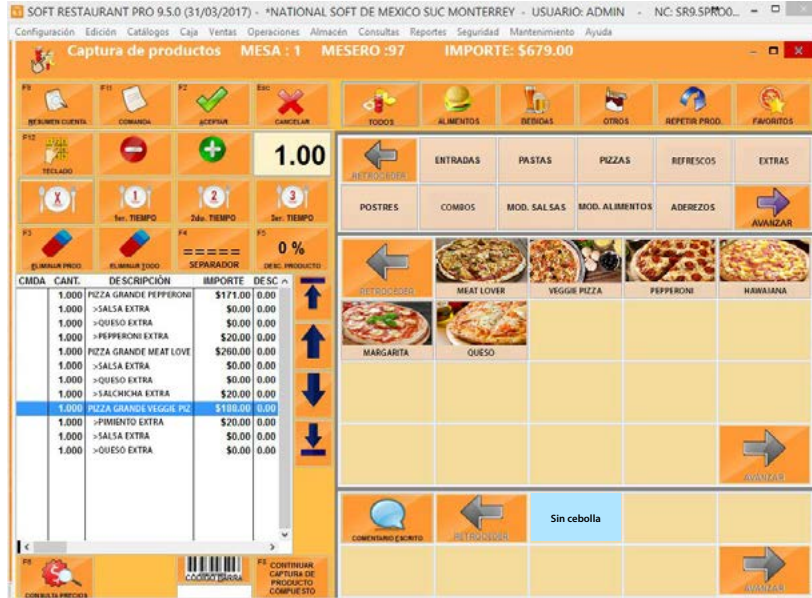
SOFT RESTAURANT PRO 9.5.0 (31/03/2017) - *NATIONAL SOFT DE MEXICO SUC MONTERREY - USUARIO: ADMIN - NC: SR9.5PRO0...

Configuración Edición Catálogos Caja Ventas Operaciones Almacén Consultas Reportes Seguridad Mantenimiento Ayuda

Captura de productos MESA : 1 MESERO :97 IMPORTE: $679.00

F9 RESUMEN CUENTA
F11 COMANDA
F2 ACEPTAR
Esc CANCELAR
TODOS
ALIMENTOS
BEBIDAS
OTROS
REPETIR PROD.
FAVORITOS

F12 TECLADO
1.00
RETROCEDER
ENTRADAS
PASTAS
PIZZAS
REFRESCOS
EXTRAS

1er. TIEMPO
2do. TIEMPO
3er. TIEMPO
POSTRES
COMBOS
MOD. SALSAS
MOD. ALIMENTOS
ADEREZOS
AVANZAR

F3 ELIMINAR PROD.
ELIMINAR TODO
F4 ===== SEPARADOR
F5 0 % DESC. PRODUCTO

| CMDA | CANT. | DESCRIPCIÓN | IMPORTE | DESC |
|---|---|---|---|---|
| | 1.000 | PIZZA GRANDE PEPPERONI | $171.00 | 0.00 |
| | 1.000 | >SALSA EXTRA | $0.00 | 0.00 |
| | 1.000 | >QUESO EXTRA | $0.00 | 0.00 |
| | 1.000 | >PEPPERONI EXTRA | $20.00 | 0.00 |
| | 1.000 | PIZZA GRANDE MEAT LOVE | $260.00 | 0.00 |
| | 1.000 | >SALSA EXTRA | $0.00 | 0.00 |
| | 1.000 | >QUESO EXTRA | $0.00 | 0.00 |
| | 1.000 | >SALCHICHA EXTRA | $20.00 | 0.00 |
| | 1.000 | PIZZA GRANDE VEGGIE PIZ | $188.00 | 0.00 |
| | 1.000 | >PIMIENTO EXTRA | $20.00 | 0.00 |
| | 1.000 | >SALSA EXTRA | $0.00 | 0.00 |
| | 1.000 | >QUESO EXTRA | $0.00 | 0.00 |

RETROCEDER
MEAT LOVER
VEGGIE PIZZA
PEPPERONI
HAWAIANA
MARGARITA
QUESO
AVANZAR

COMENTARIO ESCRITO
RETROCEDER
Sin cebolla
AVANZAR

F6 CONSULTA PRECIOS
CODIGO BARRA
F7 CONTINUAR CAPTURA DE PRODUCTO COMPUESTO